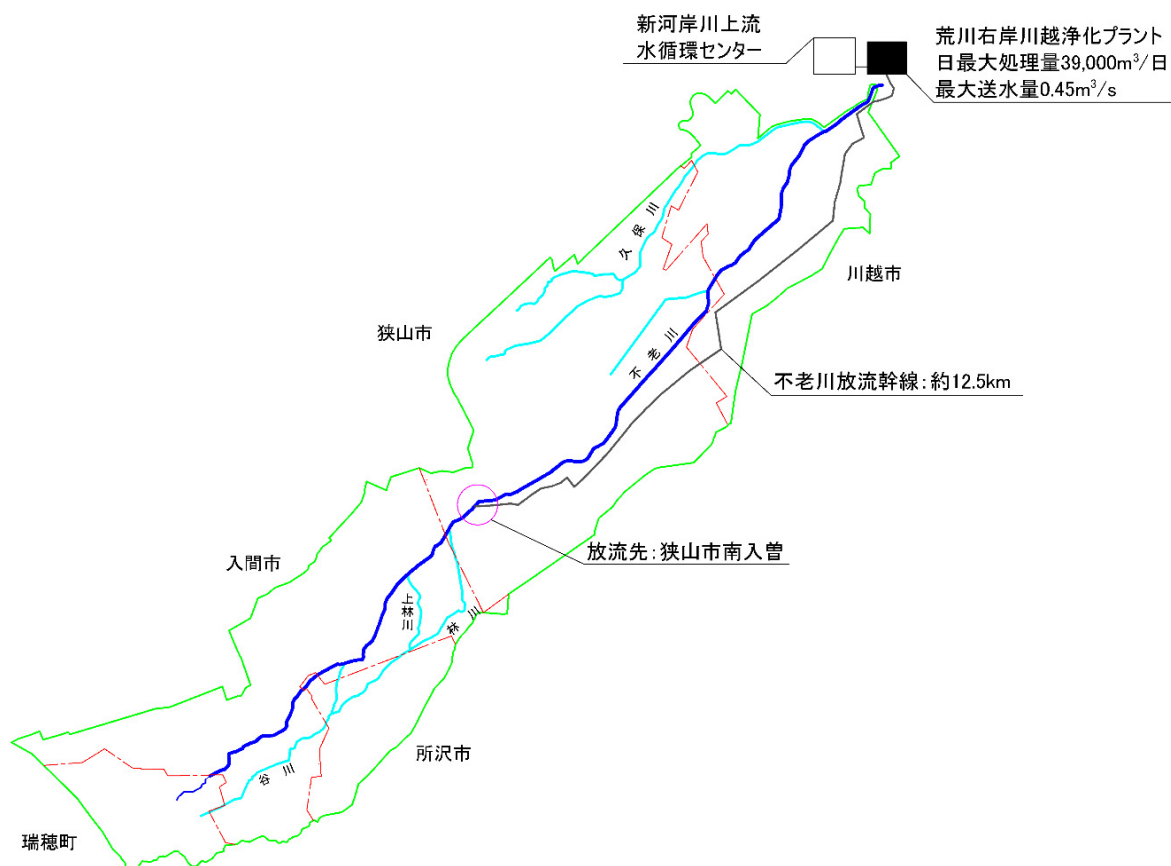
新河岸川上流水循環センター

荒川右岸川越浄化プラント
日最大処理量39,000m$^3$/日
最大送水量0.45m$^3$/s

久保川

川越市

狭山市

不老川

不老川放流幹線:約12.5km

放流先:狭山市南入曽

入間市

上林川

林川

所沢市

谷川

瑞穂町